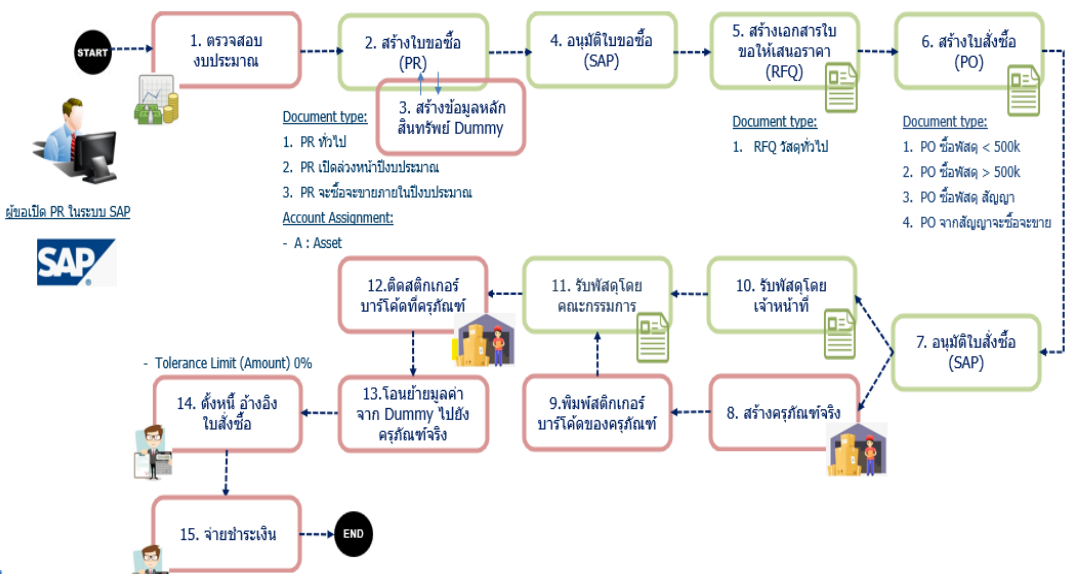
START

1. ตรวจสอบงบประมาณ

2. สร้างใบขอซื้อ (PR)

3. สร้างข้อมูลหลักสินทรัพย์ Dummy

4. อนุมัติใบขอซื้อ (SAP)

5. สร้างเอกสารใบขอให้เสนอราคา (RFQ)

6. สร้างใบสั่งซื้อ (PO)

ผู้ขอเปิด PR ในระบบ SAP

SAP

Document type:
1. PR ทั่วไป
2. PR เปิดล่วงหน้าปีงบประมาณ
3. PR จะซื้อจะขายภายในปีงบประมาณ

Account Assignment:
- A : Asset

Document type:
1. RFQ วัสดุทั่วไป

Document type:
1. PO ซื้อพัสดุ < 500k
2. PO ซื้อพัสดุ > 500k
3. PO ซื้อพัสดุ สัญญา
4. PO จากสัญญาจะซื้อจะขาย

12.ติดสติกเกอร์บาร์โค้ดที่ครุภัณฑ์

11. รับพัสดุโดยคณะกรรมการ

10. รับพัสดุโดยเจ้าหน้าที่

7. อนุมัติใบสั่งซื้อ (SAP)

- Tolerance Limit (Amount) 0%

14. ตั้งหนี้ อ้างอิงใบสั่งซื้อ

13.โอนย้ายมูลค่าจาก Dummy ไปยังครุภัณฑ์จริง

9.พิมพ์สติกเกอร์บาร์โค้ดของครุภัณฑ์

8. สร้างครุภัณฑ์จริง

15. จ่ายชำระเงิน

END